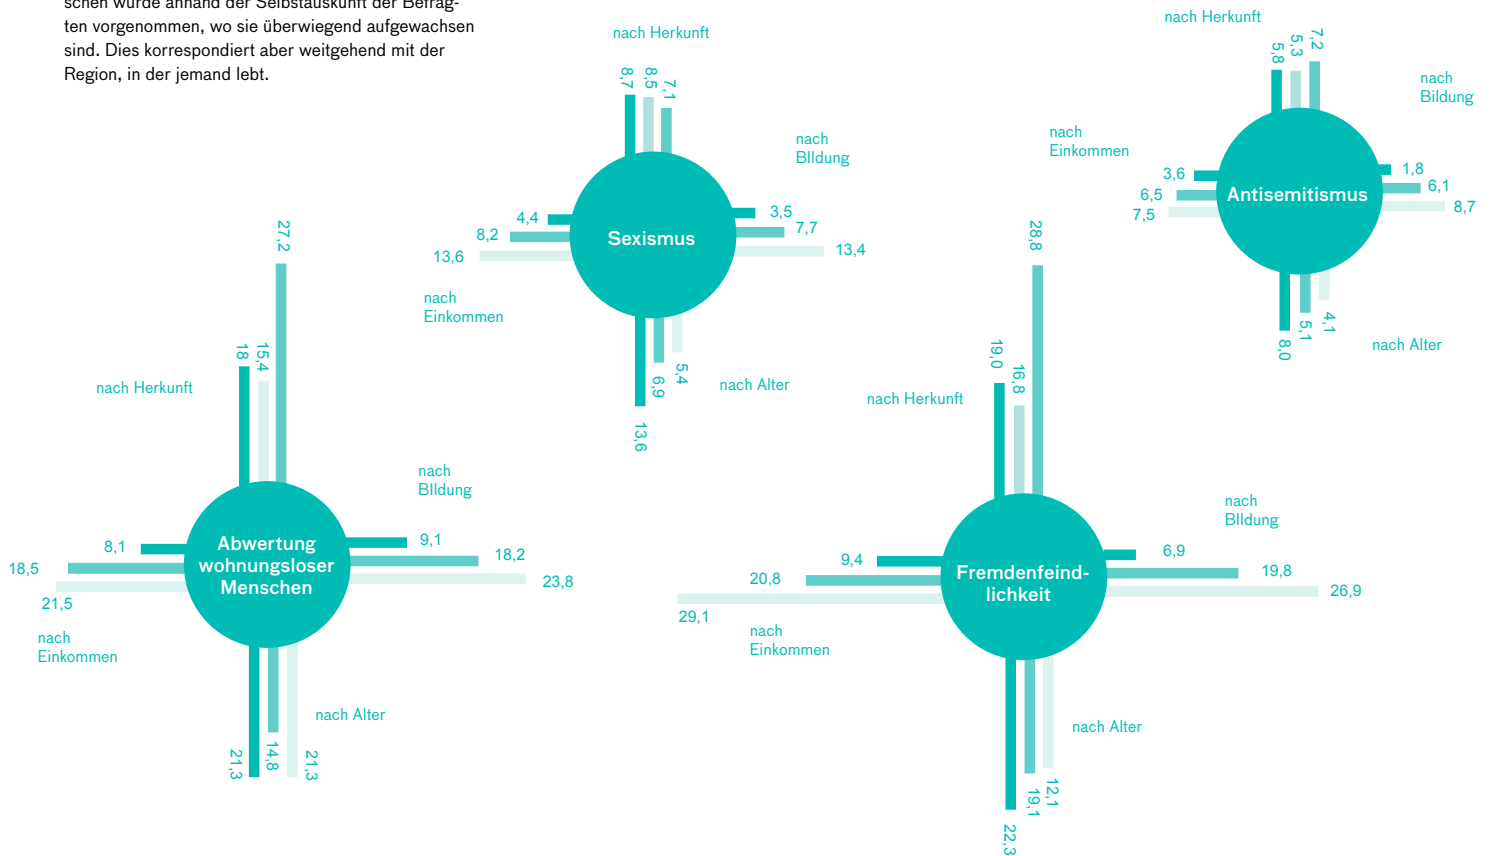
schen wurde anhand der Selbstauskunft der Befragten vorgenommen, wo sie überwiegend aufgewachsen sind. Dies korrespondiert aber weitgehend mit der Region, in der jemand lebt.

nach Herkunft
8,7
8,5
7,1
nach Bildung
3,5
7,7
13,4
Sexismus
4,4
8,2
13,6
nach Einkommen
5,4
6,9
13,6
nach Alter

nach Herkunft
5,8
5,3
7,2
nach Bildung
nach Einkommen
3,6
6,5
7,5
Antisemitismus
1,8
6,1
8,7
4,1
5,1
8,0
nach Alter

27,2
18
15,4
nach Herkunft
nach Bildung
8,1
Abwertung wohnungsloser Menschen
9,1
18,2
23,8
18,5
21,5
nach Einkommen
nach Alter
21,3
14,8
21,3

28,8
19,0
16,8
nach Herkunft
nach Bildung
9,4
Fremdenfeindlichkeit
6,9
20,8
19,8
26,9
29,1
nach Einkommen
nach Alter
12,1
19,1
22,3